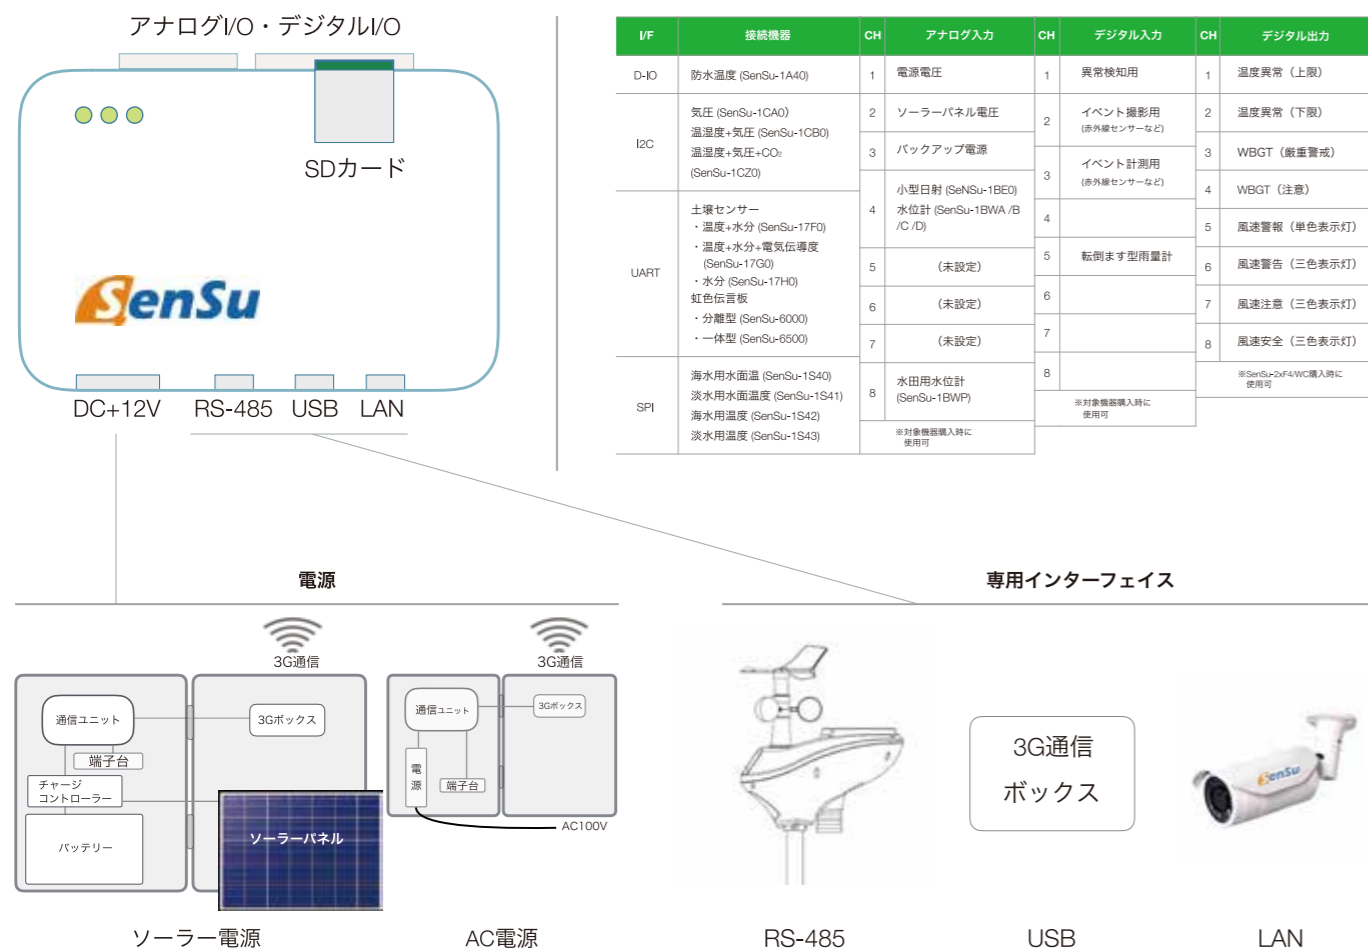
アナログI/O・デジタルI/O

SDカード

SenSu

DC+12V RS-485 USB LAN

| I/F | 接続機器 | CH | アナログ入力 | CH | デジタル入力 | CH | デジタル出力 |
|---|---|---|---|---|---|---|---|
| D-IO | 防水温度 (SenSu-1A40) | 1 | 電源電圧 | 1 | 異常検知用 | 1 | 温度異常（上限） |
| I2C | 気圧 (SenSu-1CA0) 温湿度+気圧 (SenSu-1CB0) 温湿度+気圧+CO₂ (SenSu-1CZ0) | 2 | ソーラーパネル電圧 | 2 | イベント撮影用 (赤外線センサーなど) | 2 | 温度異常（下限） |
| | | 3 | バックアップ電源 | 3 | イベント計測用 (赤外線センサーなど) | 3 | WBGT（厳重警戒） |
| UART | 土壌センサー ・温度+水分 (SenSu-17F0) ・温度+水分+電気伝導度 (SenSu-17G0) ・水分 (SenSu-17H0) 虹色伝言板 ・分離型 (SenSu-6000) ・一体型 (SenSu-6500) | 4 | 小型日射 (SeNSu-1BE0) 水位計 (SenSu-1BWA /B /C /D) | | | 4 | WBGT（注意） |
| | | | | 4 | | 5 | 風速警報（単色表示灯） |
| | | 5 | (未設定) | 5 | 転倒ます型雨量計 | 6 | 風速警告（三色表示灯） |
| | | 6 | (未設定) | 6 | | 7 | 風速注意（三色表示灯） |
| | | 7 | (未設定) | 7 | | 8 | 風速安全（三色表示灯） |
| SPI | 海水用水面温 (SenSu-1S40) 淡水用水面温度 (SenSu-1S41) 海水用温度 (SenSu-1S42) 淡水用温度 (SenSu-1S43) | 8 | 水田用水位計 (SenSu-1BWP) | 8 | | | ※SenSu-2xF4/WC購入時に使用可 |
| | | | ※対象機器購入時に使用可 | | ※対象機器購入時に使用可 | | |

電源

3G通信
通信ユニット
3Gボックス
端子台
チャージコントローラー
バッテリー
ソーラーパネル

3G通信
通信ユニット
3Gボックス
電源
端子台
AC100V

ソーラー電源 AC電源

専用インターフェイス

3G通信
ボックス

SenSu

RS-485 USB LAN